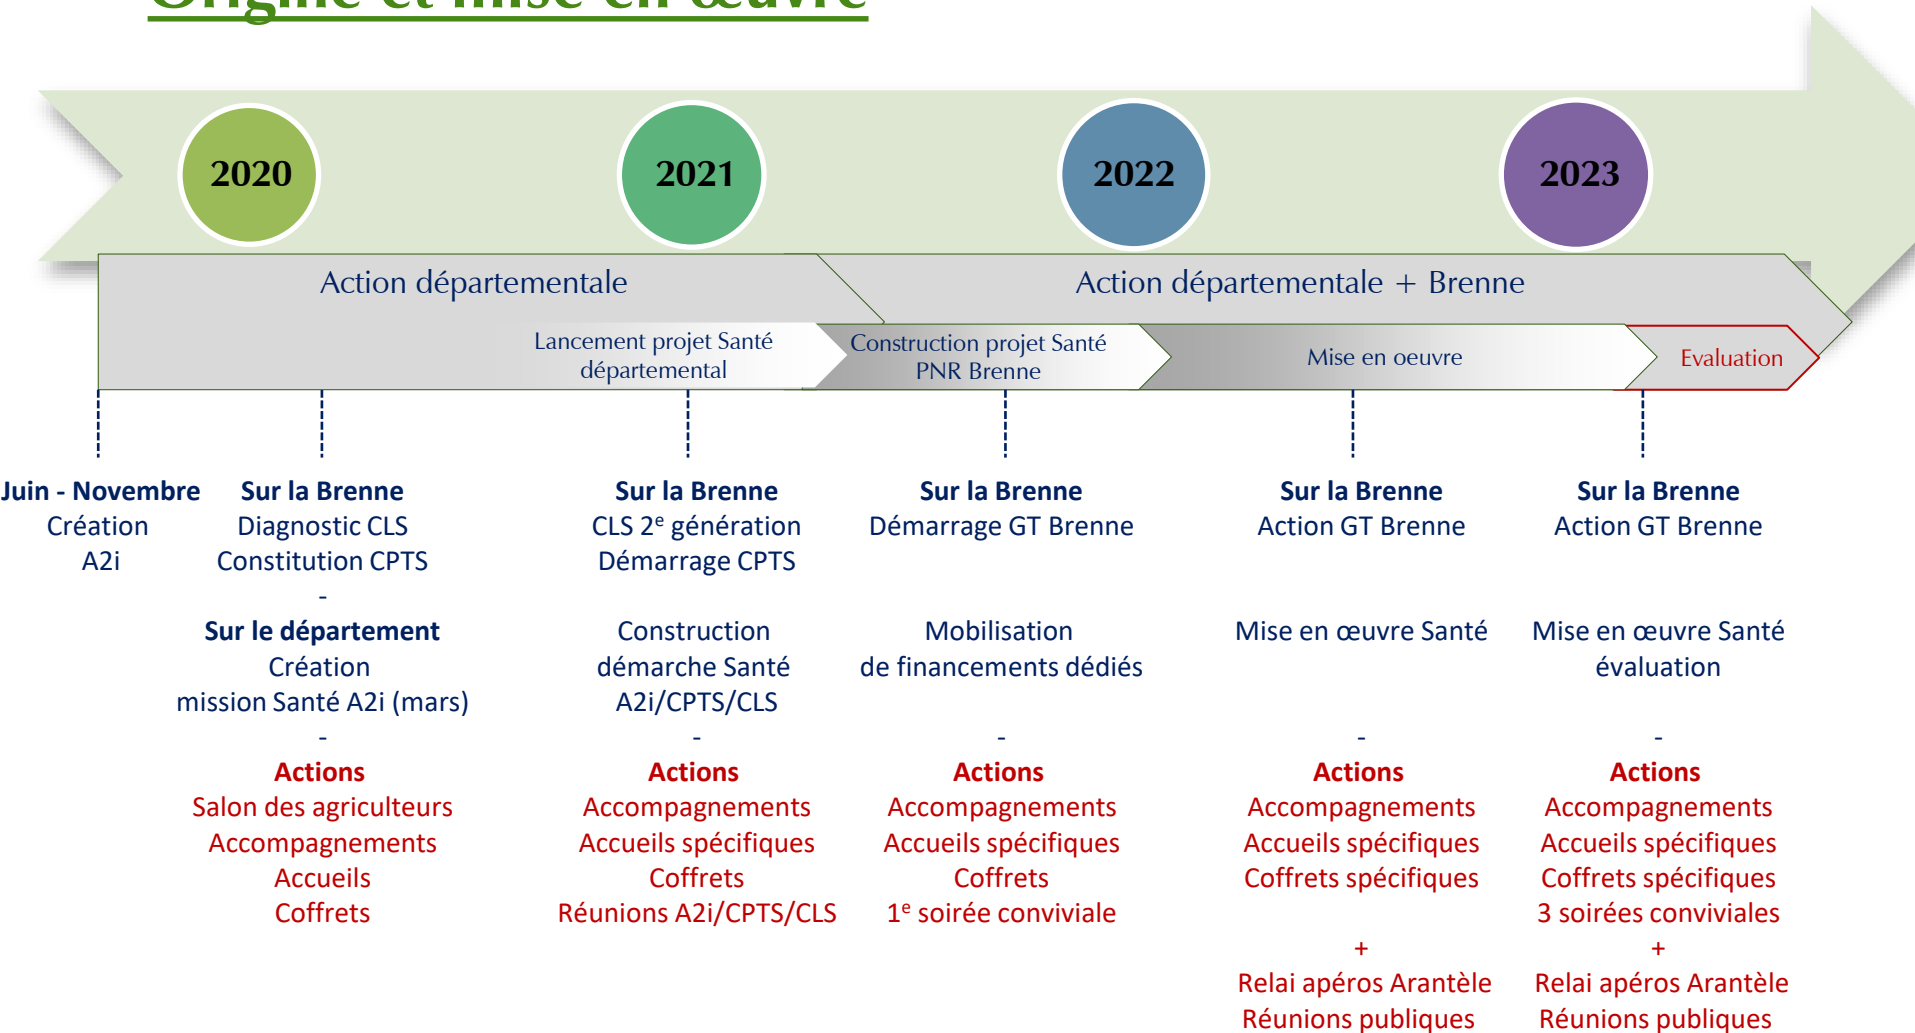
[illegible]

2020

2021

2022

2023

Action départementale

Action départementale + Brenne

Lancement projet Santé départemental

Construction projet Santé PNR Brenne

Mise en oeuvre

Evaluation

**Juin - Novembre**
Création
A2i

**Sur la Brenne**
Diagnostic CLS
Constitution CPTS
-
**Sur le département**
Création
mission Santé A2i (mars)
-
**Actions**
Salon des agriculteurs
Accompagnements
Accueils
Coffrets

**Sur la Brenne**
CLS 2$^{e}$ génération
Démarrage CPTS

Construction
démarche Santé
A2i/CPTS/CLS
-
**Actions**
Accompagnements
Accueils spécifiques
Coffrets
Réunions A2i/CPTS/CLS

**Sur la Brenne**
Démarrage GT Brenne

Mobilisation
de financements dédiés
-
**Actions**
Accompagnements
Accueils spécifiques
Coffrets
1$^{e}$ soirée conviviale

**Sur la Brenne**
Action GT Brenne

Mise en œuvre Santé
-
**Actions**
Accompagnements
Accueils spécifiques
Coffrets spécifiques
+
Relai apéros Arantèle
Réunions publiques

**Sur la Brenne**
Action GT Brenne

Mise en œuvre Santé
évaluation
-
**Actions**
Accompagnements
Accueils spécifiques
Coffrets spécifiques
3 soirées conviviales
+
Relai apéros Arantèle
Réunions publiques